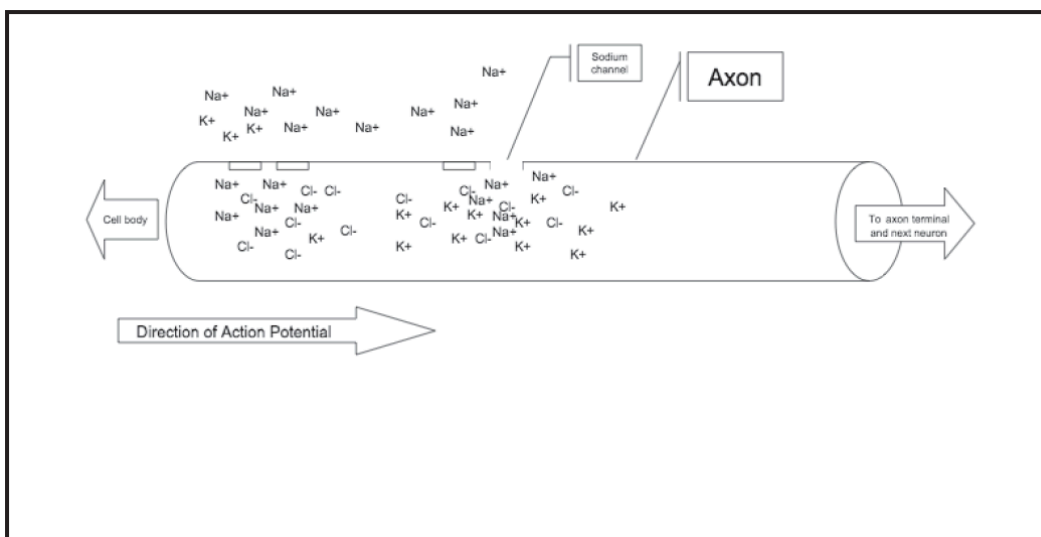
Sodium channel

Axon

Na+

Na+ Na+ Na+ Na+ Na+ K+ Na+ Na+ K+ K+ Na+ Na+ Na+

Cell body

Na+ Na+ Cl- Cl- Cl- Na+ Na+ Na+ Cl- Na+ Na+ Cl- Cl- K+ Cl- Cl- K+ Cl-

Cl- Na+ Cl- K+ Na+ K+ Na+ Cl- K+ K+ Na+ Na+ K+ Cl- Cl- K+ Cl- Na+ K+ K+ K+ K+

To axon terminal and next neuron

Direction of Action Potential